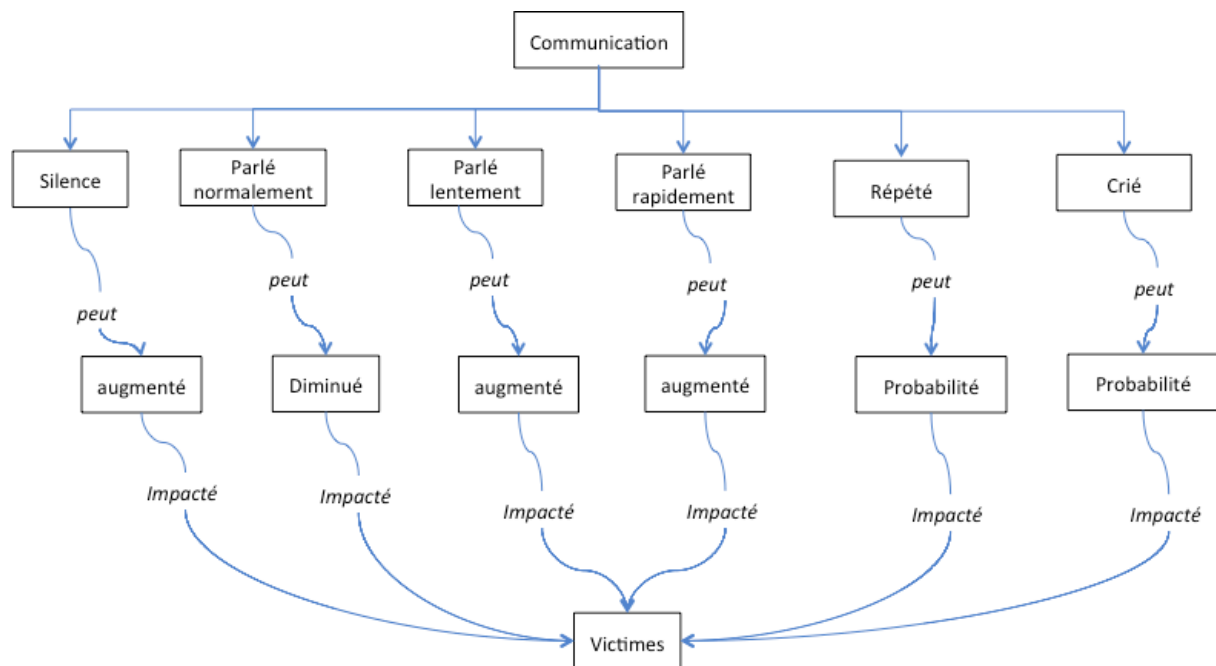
Communication

Silence

Parlé normalement

Parlé lentement

Parlé rapidement

Répété

Crié

peut

peut

peut

peut

peut

peut

augmenté

Diminué

augmenté

augmenté

Probabilité

Probabilité

Impacté

Impacté

Impacté

Impacté

Impacté

Impacté

Victimes